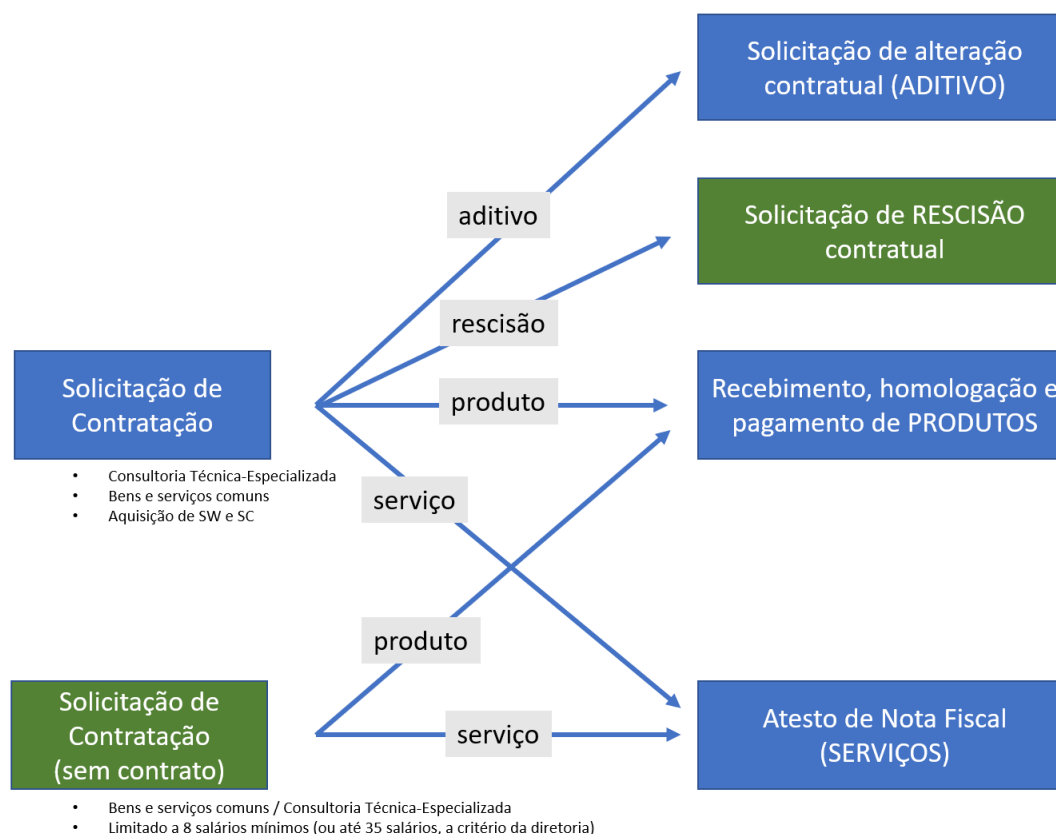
Solicitação de alteração contratual (ADITIVO)

Solicitação de RESCISÃO contratual

Recebimento, homologação e pagamento de PRODUTOS

Atesto de Nota Fiscal (SERVIÇOS)

Solicitação de Contratação

- Consultoria Técnica-Especializada
- Bens e serviços comuns
- Aquisição de SW e SC

aditivo

rescisão

produto

serviço

produto

serviço

Solicitação de Contratação (sem contrato)

- Bens e serviços comuns / Consultoria Técnica-Especializada
- Limitado a 8 salários mínimos (ou até 35 salários, a critério da diretoria)